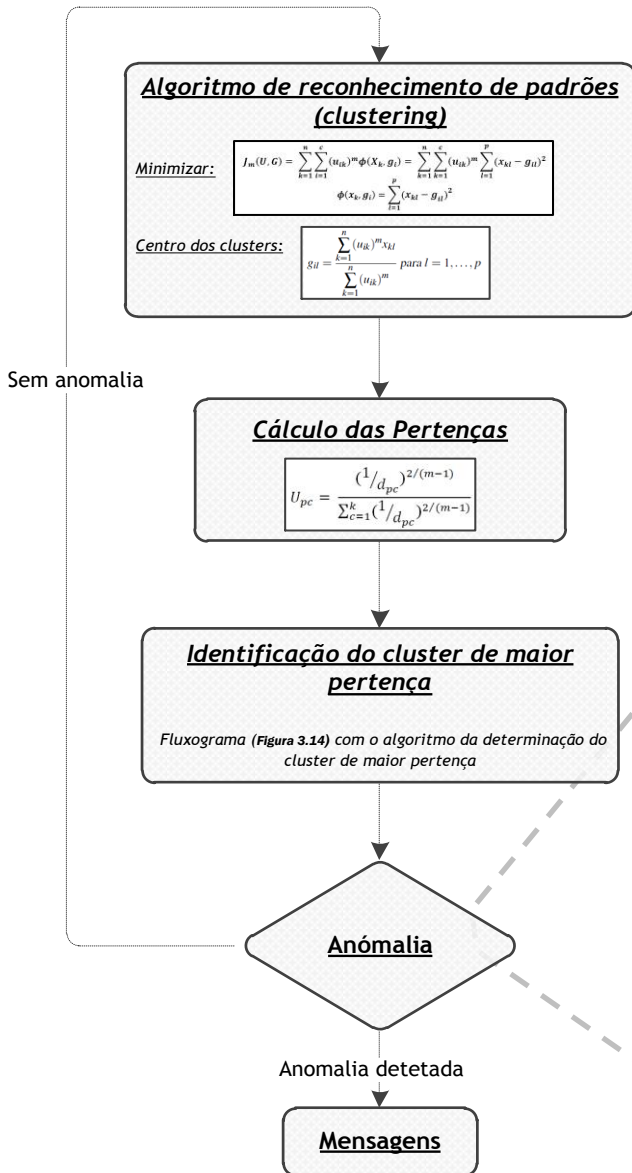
Algoritmo de reconhecimento de padrões (clustering)

Minimizar:

$J_m(U,G) = \sum_{k=1}^{n}\sum_{i=1}^{c}(u_{ik})^m \phi(X_k, g_i) = \sum_{k=1}^{n}\sum_{k=1}^{c}(u_{ik})^m \sum_{l=1}^{p}(x_{kl} - g_{il})^2$

$\phi(x_k, g_i) = \sum_{l=1}^{p}(x_{kl} - g_{il})^2$

Centro dos clusters:

$g_{il} = \frac{\sum_{k=1}^{n}(u_{ik})^m x_{kl}}{\sum_{k=1}^{n}(u_{ik})^m}$ para $l = 1, \ldots, p$

Sem anomalia

Cálculo das Pertenças

$U_{pc} = \frac{(1/d_{pc})^{2/(m-1)}}{\sum_{c=1}^{k}(1/d_{pc})^{2/(m-1)}}$

Identificação do cluster de maior pertença

Fluxograma (Figura 3.14) com o algoritmo da determinação do cluster de maior pertença

Anómalia

Anomalia detetada

Mensagens